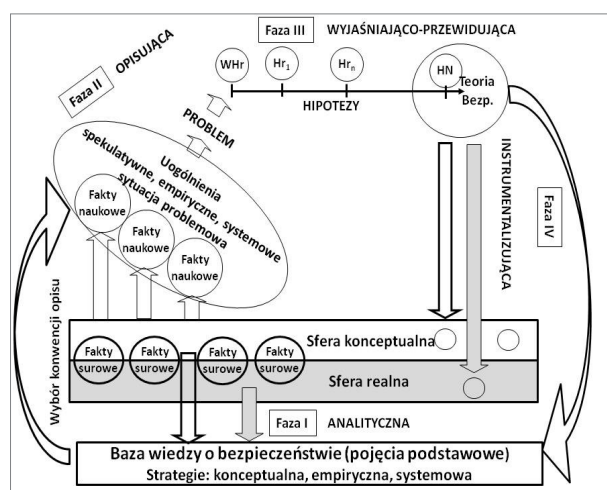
Faza III WYJAŚNIAJĄCO-PRZEWIDUJĄCA

Faza II OPISUJĄCA

WHr
$Hr_1$
$Hr_n$
HN
Teoria Bezp.

HIPOTEZY

PROBLEM

Uogólnienia spekulatywne, empiryczne, systemowe sytuacja problemowa

Fakty naukowe
Fakty naukowe
Fakty naukowe

INSTRUMENTALIZUJĄCA

Faza IV

Wybór konwencji opisu

Fakty surowe
Fakty surowe
Fakty surowe
Fakty surowe

Sfera konceptualna
Sfera realna

Faza I ANALITYCZNA

Baza wiedzy o bezpieczeństwie (pojęcia podstawowe)
Strategie: konceptualna, empiryczna, systemowa